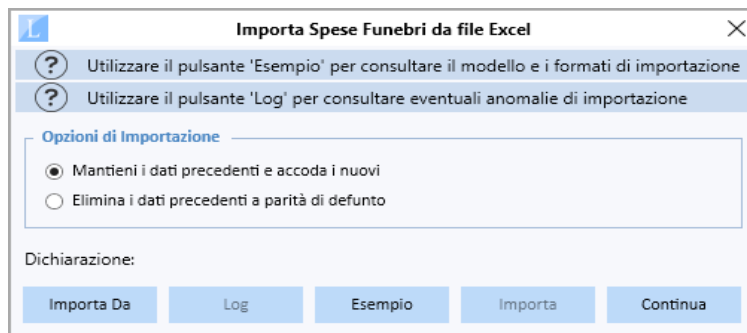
Importa Spese Funebri da file Excel

Utilizzare il pulsante 'Esempio' per consultare il modello e i formati di importazione

Utilizzare il pulsante 'Log' per consultare eventuali anomalie di importazione

Opzioni di Importazione

Mantieni i dati precedenti e accoda i nuovi

Elimina i dati precedenti a parità di defunto

Dichiarazione:

Importa Da | Log | Esempio | Importa | Continua